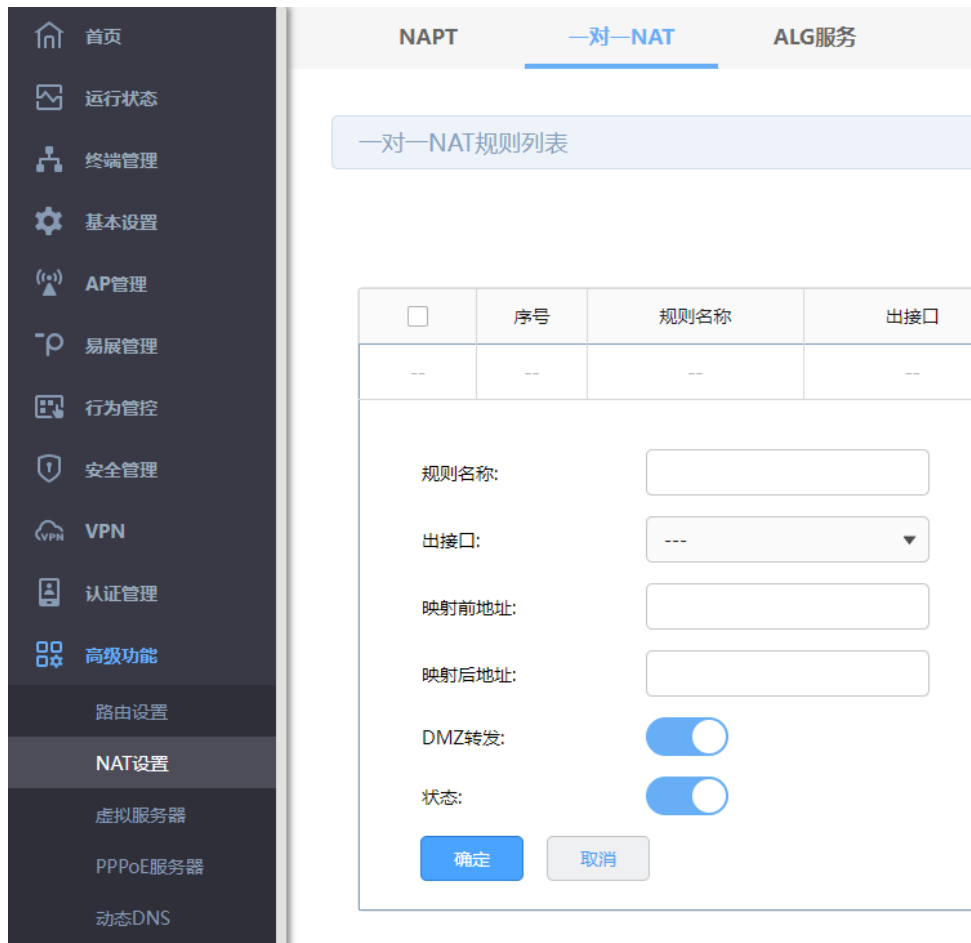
首页
运行状态
终端管理
基本设置
AP管理
易展管理
行为管控
安全管理
VPN
认证管理
高级功能
路由设置
NAT设置
虚拟服务器
PPPoE服务器
动态DNS

NAPT
一对一NAT
ALG服务

一对一NAT规则列表

| | 序号 | 规则名称 | 出接口 |
|---|---|---|---|
| -- | -- | -- | -- |

规则名称:
出接口: ---
映射前地址:
映射后地址:
DMZ转发:
状态:
确定
取消